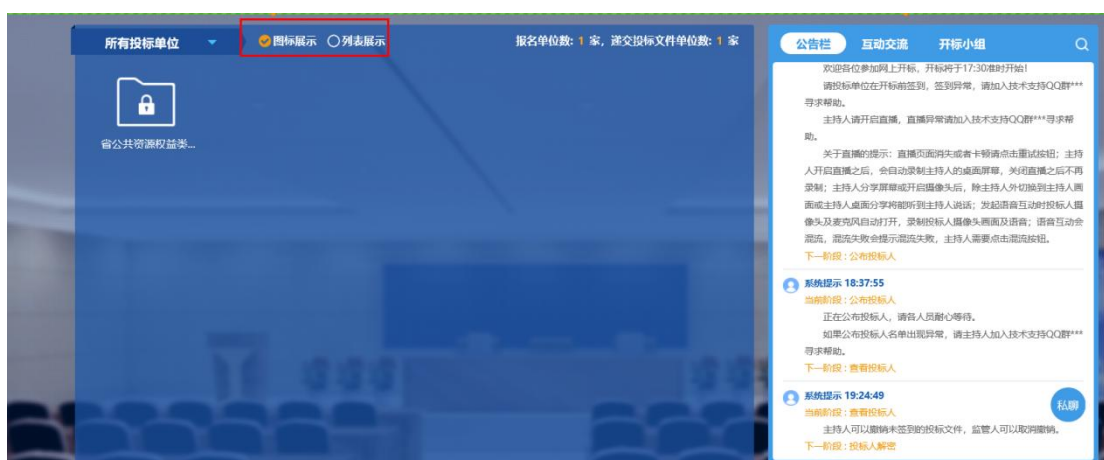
所有投标单位 ▼

图标展示 列表展示

报名单位数：1 家，递交投标文件单位数：1 家

省公共资源权益类...

公告栏 互动交流 开标小组

欢迎各位参加网上开标，开标将于17:30准时开始！

请投标单位在开标前签到，签到异常，请加入技术支持QQ群***寻求帮助。

主持人请开启直播，直播异常请加入技术支持QQ群***寻求帮助。

关于直播的提示：直播页面消失或者卡顿请点击重试按钮；主持人开启直播之后，会自动录制主持人的桌面屏幕，关闭直播之后不再录制；主持人分享屏幕或开启摄像头后，除主持人外切换到主持人画面或主持人桌面分享将能听到主持人说话；发起语音互动时投标人摄像头及麦克风自动打开，录制投标人摄像头画面及语音；语音互动会混流，混流失败会提示混流失败，主持人需要点击混流按钮。

下一阶段：公布投标人

系统提示 18:37:55
当前阶段：公布投标人

正在公布投标人，请各人员耐心等待。

如果公布投标人名单出现异常，请主持人加入技术支持QQ群***寻求帮助。

下一阶段：查看投标人

系统提示 19:24:49
当前阶段：查看投标人

主持人可以撤销未签到的投标文件，监管人可以取消撤销。

下一阶段：投标人解密

私聊